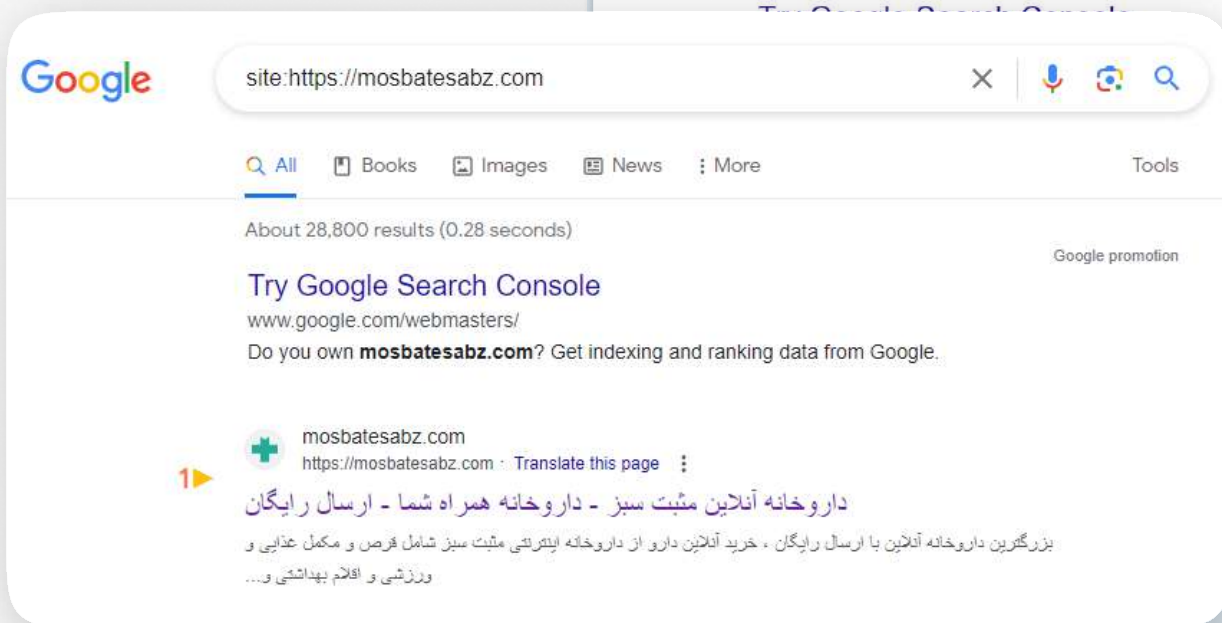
Try Google Search Console

Google

site:https://mosbatesabz.com

All  Books  Images  News  More  Tools

About 28,800 results (0.28 seconds)

Google promotion

Try Google Search Console
www.google.com/webmasters/
Do you own **mosbatesabz.com**? Get indexing and ranking data from Google.

mosbatesabz.com
https://mosbatesabz.com · Translate this page

1▶

داروخانه آنلاین مثبت سبز - داروخانه همراه شما - ارسال رایگان

بزرگترین داروخانه آنلاین با ارسال رایگان ، خرید آنلاین دارو از داروخانه اینترنتی مثبت سبز شامل قرص و مکمل غذایی و ورزشی و اقلام بهداشتی و...